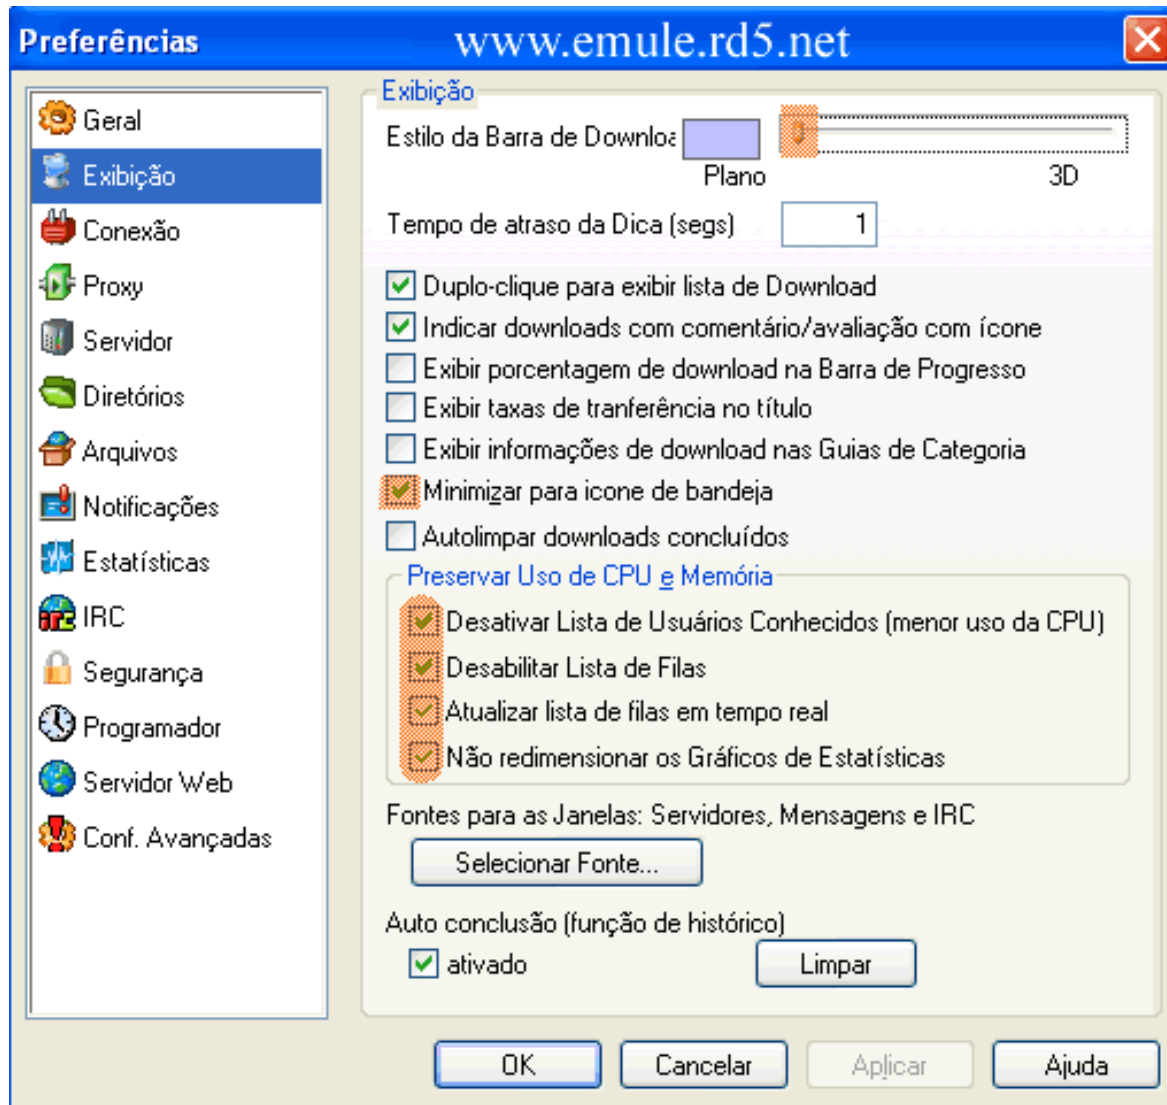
Preferências www.emule.rd5.net

Geral
Exibição
Conexão
Proxy
Servidor
Diretórios
Arquivos
Notificações
Estatísticas
IRC
Segurança
Programador
Servidor Web
Conf. Avançadas

Exibição
Estilo da Barra de Downloa
Plano 3D
Tempo de atraso da Dica (segs) 1
Duplo-clique para exibir lista de Download
Indicar downloads com comentário/avaliação com ícone
Exibir porcentagem de download na Barra de Progresso
Exibir taxas de tranferência no título
Exibir informações de download nas Guias de Categoria
Minimizar para ícone de bandeja
Autolimpar downloads concluídos

Preservar Uso de CPU e Memória
Desativar Lista de Usuários Conhecidos (menor uso da CPU)
Desabilitar Lista de Filas
Atualizar lista de filas em tempo real
Não redimensionar os Gráficos de Estatísticas

Fontes para as Janelas: Servidores, Mensagens e IRC
Selecionar Fonte...
Auto conclusão (função de histórico)
ativado
Limpar

OK Cancelar Aplicar Ajuda